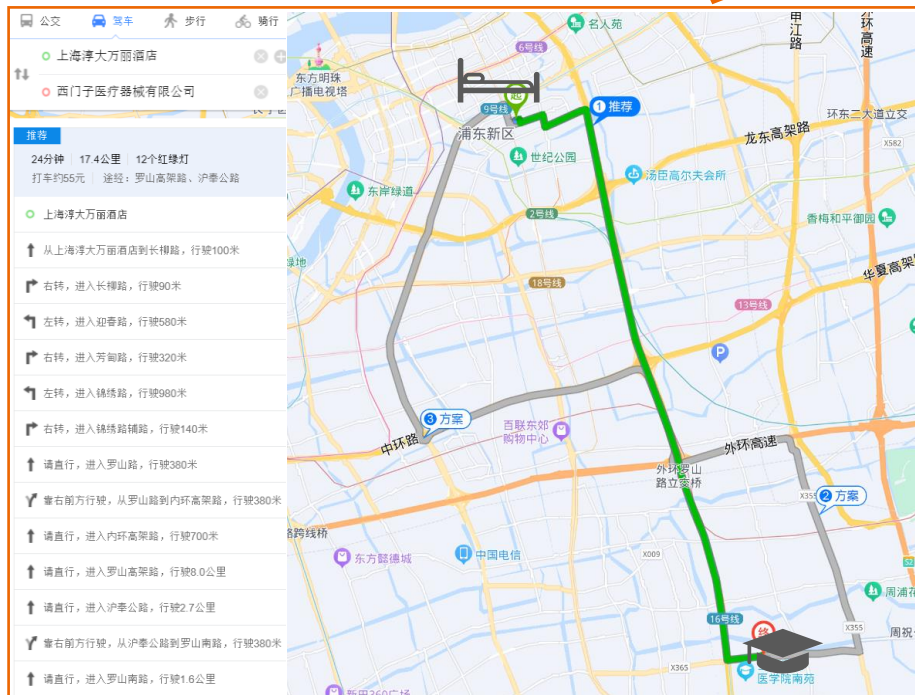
公交 驾车 步行 骑行

上海淳大万丽酒店

西门子医疗器械有限公司

推荐

24分钟 | 17.4公里 | 12个红绿灯

打车约55元 | 途经：罗山高架路、沪奉公路

上海淳大万丽酒店

从上海淳大万丽酒店到长柳路，行驶100米

右转，进入长柳路，行驶90米

左转，进入迎春路，行驶580米

右转，进入芳甸路，行驶320米

左转，进入锦绣路，行驶980米

右转，进入锦绣路辅路，行驶140米

请直行，进入罗山路，行驶380米

靠右前方行驶，从罗山路到内环高架路，行驶380米

请直行，进入内环高架路，行驶700米

请直行，进入罗山高架路，行驶8.0公里

请直行，进入沪奉公路，行驶2.7公里

靠右前方行驶，从沪奉公路到罗山南路，行驶380米

请直行，进入罗山南路，行驶1.6公里

名人苑
申江路
外环高速
6号线
东方明珠广播电视塔
9号线
1 推荐
浦东新区
世纪公园
龙东高架路
环东二大道立交
X582
东岸绿道
汤臣高尔夫会所
2号线
香梅和平御园
华夏高架
18号线
13号线
3 方案
中环路
百联东郊购物中心
外环高速
外环罗山路立交桥
X355
2 方案
跨线桥
东方懿德城
中国电信
X009
16号线
X355
周浦
周祝
X365
医学院南苑
新月360广场
终